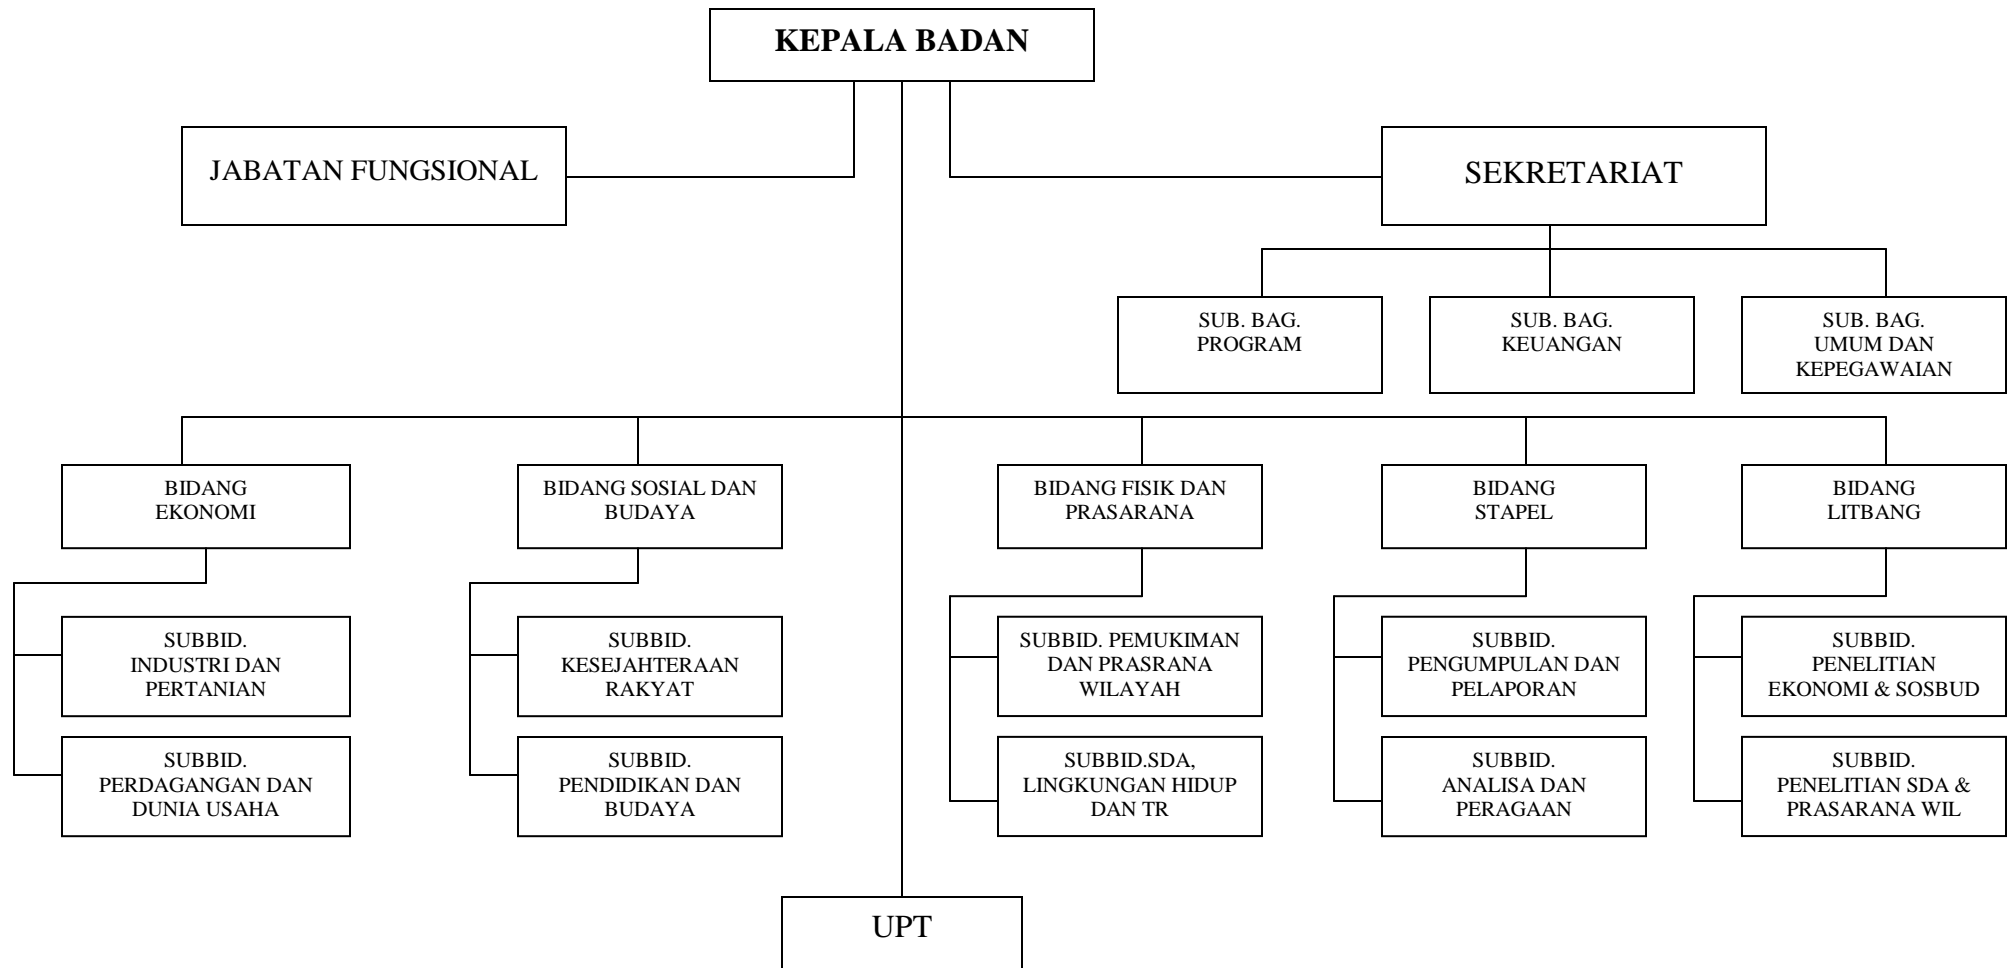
KEPALA BADAN

JABATAN FUNGSIONAL

SEKRETARIAT

SUB. BAG. PROGRAM

SUB. BAG. KEUANGAN

SUB. BAG. UMUM DAN KEPEGAWAIAN

BIDANG EKONOMI

SUBBID. INDUSTRI DAN PERTANIAN

SUBBID. PERDAGANGAN DAN DUNIA USAHA

BIDANG SOSIAL DAN BUDAYA

SUBBID. KESEJAHTERAAN RAKYAT

SUBBID. PENDIDIKAN DAN BUDAYA

BIDANG FISIK DAN PRASARANA

SUBBID. PEMUKIMAN DAN PRASRANA WILAYAH

SUBBID.SDA, LINGKUNGAN HIDUP DAN TR

BIDANG STAPEL

SUBBID. PENGUMPULAN DAN PELAPORAN

SUBBID. ANALISA DAN PERAGAAN

BIDANG LITBANG

SUBBID. PENELITIAN EKONOMI & SOSBUD

SUBBID. PENELITIAN SDA & PRASARANA WIL

UPT